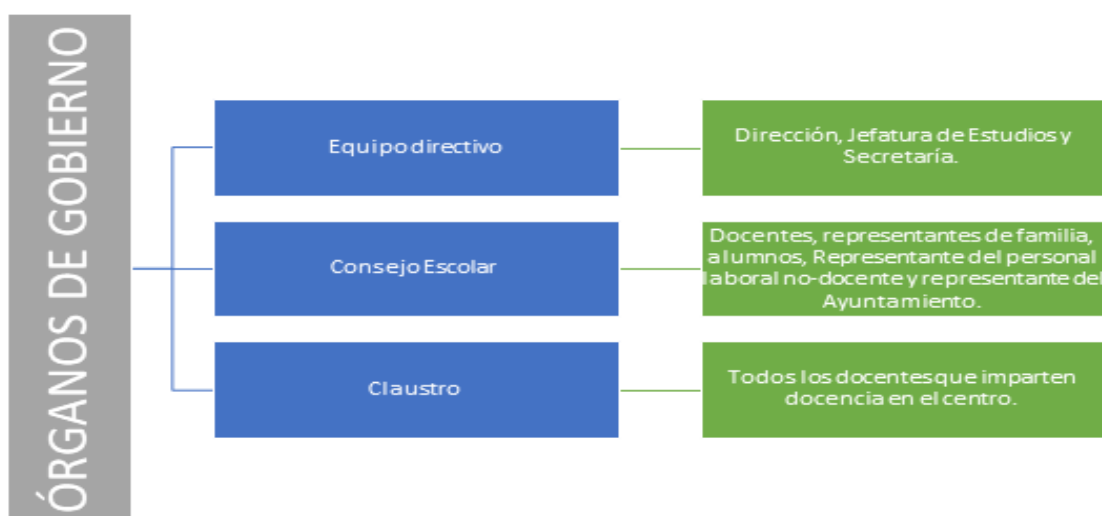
ÓRGANOS DE GOBIERNO

Equipo directivo

Dirección, Jefatura de Estudios y Secretaría.

Consejo Escolar

Docentes, representantes de familia, alumnos, Representante del personal laboral no-docente y representante del Ayuntamiento.

Claustro

Todos los docentes que imparten docencia en el centro.